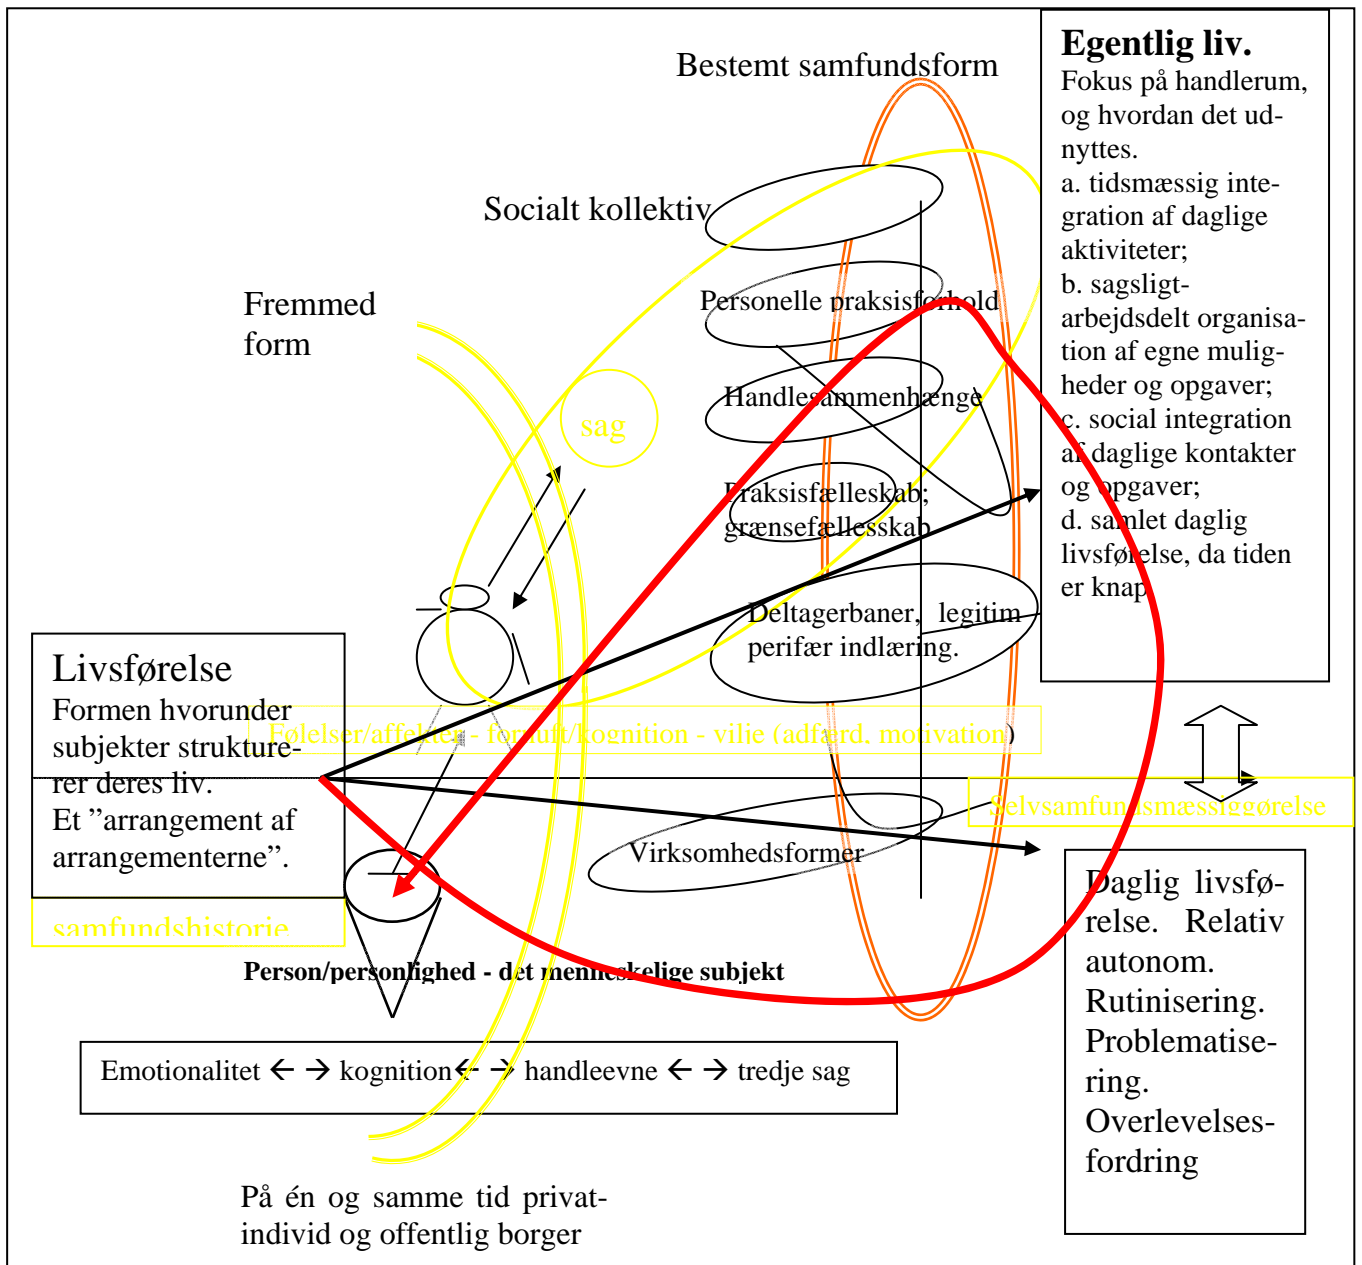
Bestemt samfundsform

Egentlig liv.
Fokus på handlerum, og hvordan det udnyttes.
a. tidsmæssig integration af daglige aktiviteter;
b. sagsligt-arbejdsdelt organisation af egne muligheder og opgaver;
c. social integration af daglige kontakter og opgaver;
d. samlet daglig livsførelse, da tiden er knap

Socialt kollektiv

Fremmed form

Personelle praksisforhold

sag

Handlesammenhænge

Praksisfællesskab; grænsefællesskab

Deltagerbaner, legitim perifær indlæring.

Livsførelse
Formen hvorunder subjekter strukturerer deres liv.
Et "arrangement af arrangementerne".

Følelser/affekter - fornuft/kognition - vilje (adfærd, motivation)

Selvsamfundsmæssiggørelse

Virksomhedsformer

samfundshistorie

Daglig livsførelse. Relativ autonom. Rutinisering. Problematisering. Overlevelsesfordring

Person/personlighed - det menneskelige subjekt

Emotionalitet ← → kognition ← → handleevne ← → tredje sag

På én og samme tid privatindivid og offentlig borger